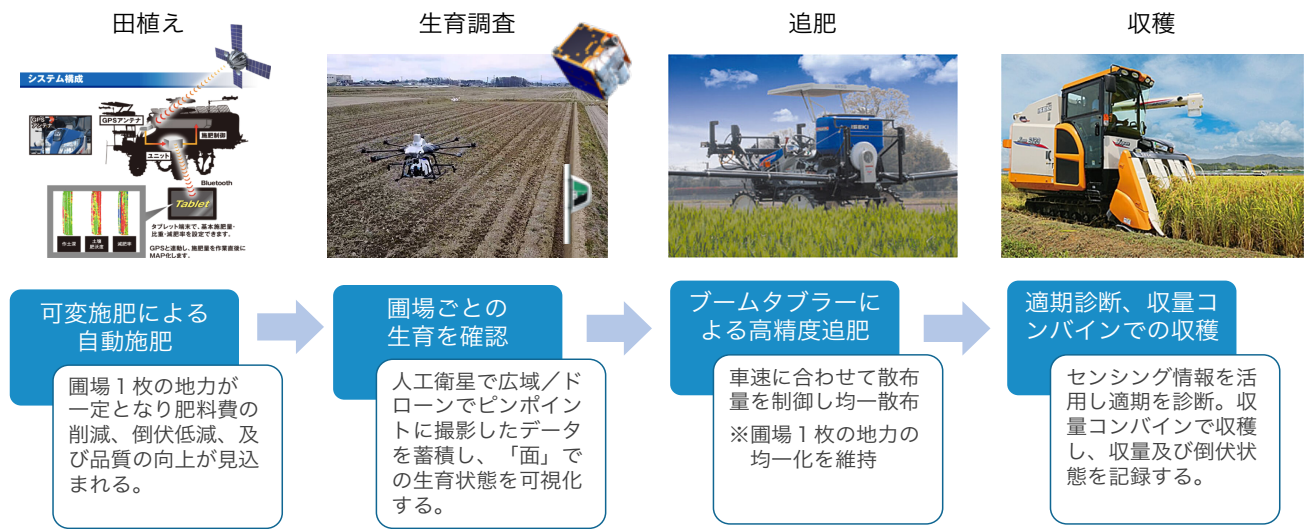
田植え

システム構成

GPSアンテナ

GPSアンテナ

施肥制御

ユニット

Bluetooth

Tablet

タブレット端末で、基本施肥量・比重・減肥率を設定できます。

GPSと連動し、施肥量を作業直後にMAP化します。

作土深

土壌肥沃度

減肥率

可変施肥による自動施肥

圃場１枚の地力が一定となり肥料費の削減、倒伏低減、及び品質の向上が見込まれる。

生育調査

圃場ごとの生育を確認

人工衛星で広域／ドローンでピンポイントに撮影したデータを蓄積し、「面」での生育状態を可視化する。

追肥

ISEKI

ブームタブラーによる高精度追肥

車速に合わせて散布量を制御し均一散布

※圃場１枚の地力の均一化を維持

収穫

適期診断、収量コンバインでの収穫

センシング情報を活用し適期を診断。収量コンバインで収穫し、収量及び倒伏状態を記録する。